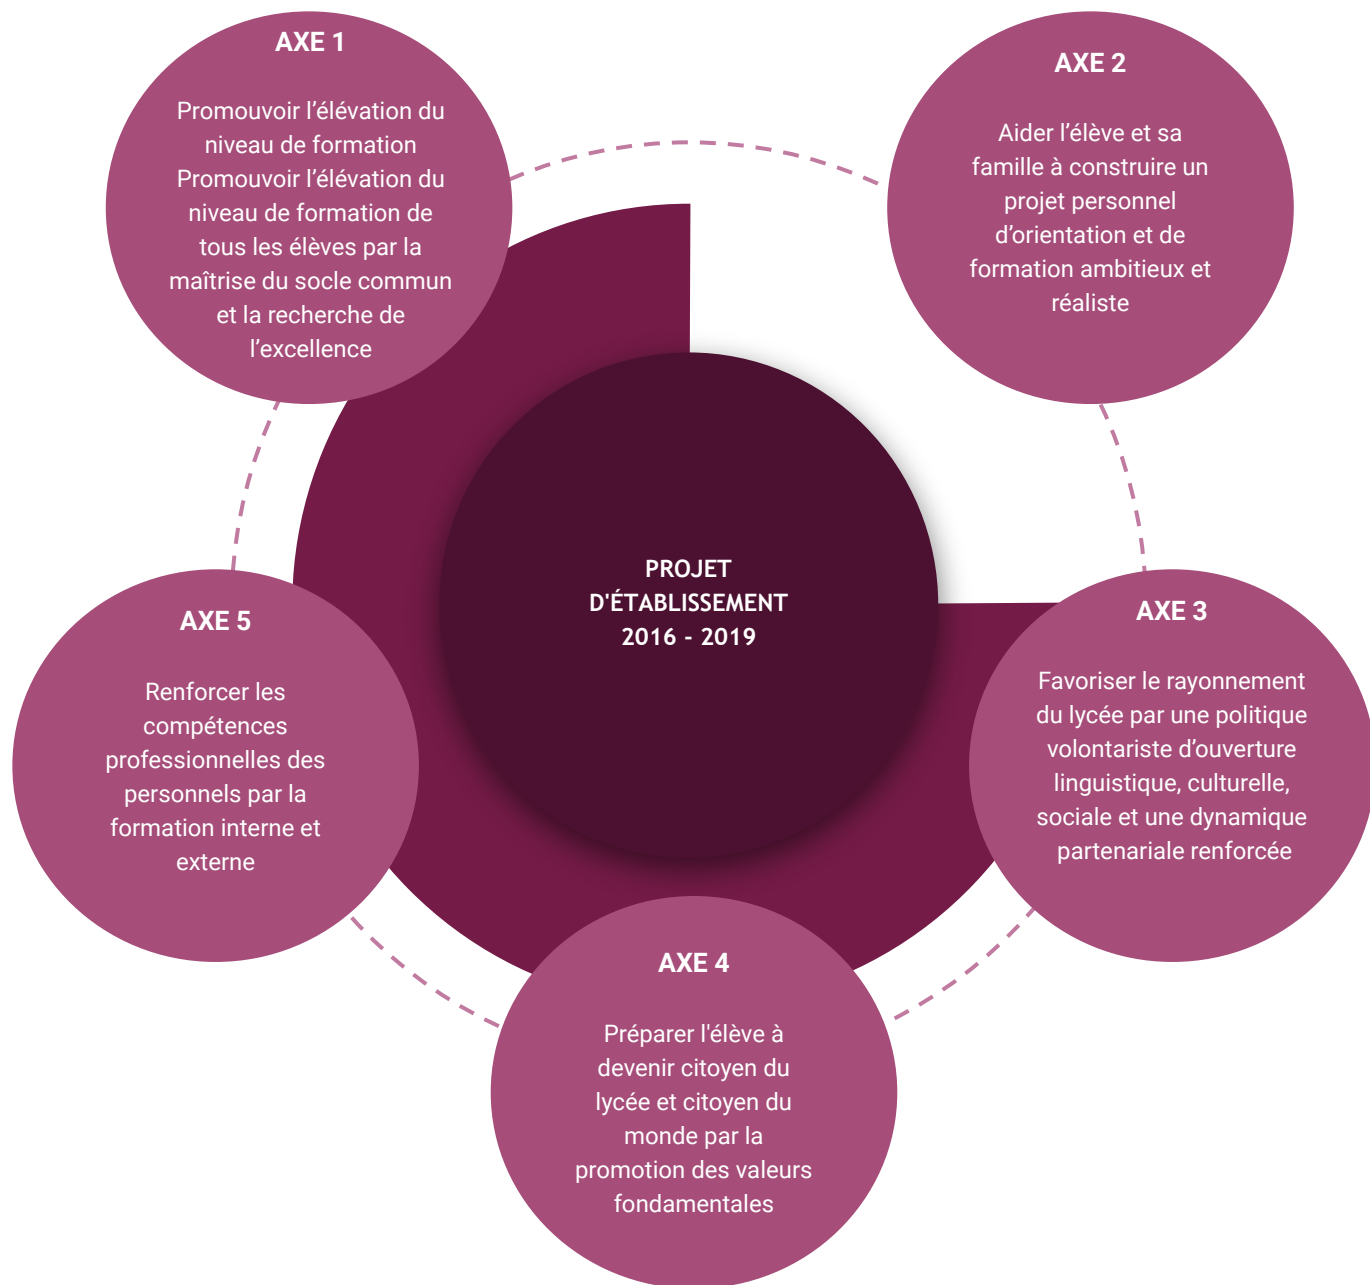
AXE 1

Promouvoir l’élévation du niveau de formation Promouvoir l’élévation du niveau de formation de tous les élèves par la maîtrise du socle commun et la recherche de l’excellence

AXE 2

Aider l’élève et sa famille à construire un projet personnel d’orientation et de formation ambitieux et réaliste

PROJET D'ÉTABLISSEMENT 2016 - 2019

AXE 3

Favoriser le rayonnement du lycée par une politique volontariste d’ouverture linguistique, culturelle, sociale et une dynamique partenariale renforcée

AXE 4

Préparer l'élève à devenir citoyen du lycée et citoyen du monde par la promotion des valeurs fondamentales

AXE 5

Renforcer les compétences professionnelles des personnels par la formation interne et externe